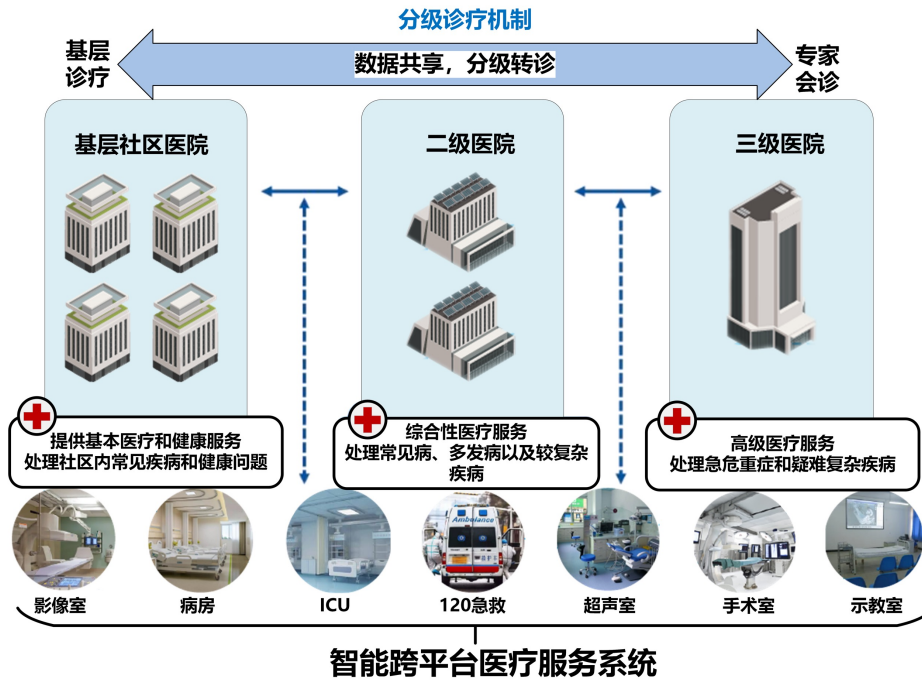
分级诊疗机制

基层诊疗

数据共享，分级转诊

专家会诊

基层社区医院

二级医院

三级医院

提供基本医疗和健康服务
处理社区内常见疾病和健康问题

综合性医疗服务
处理常见病、多发病以及较复杂疾病

高级医疗服务
处理急危重症和疑难复杂疾病

Ambulance

影像室

病房

ICU

120急救

超声室

手术室

示教室

智能跨平台医疗服务系统